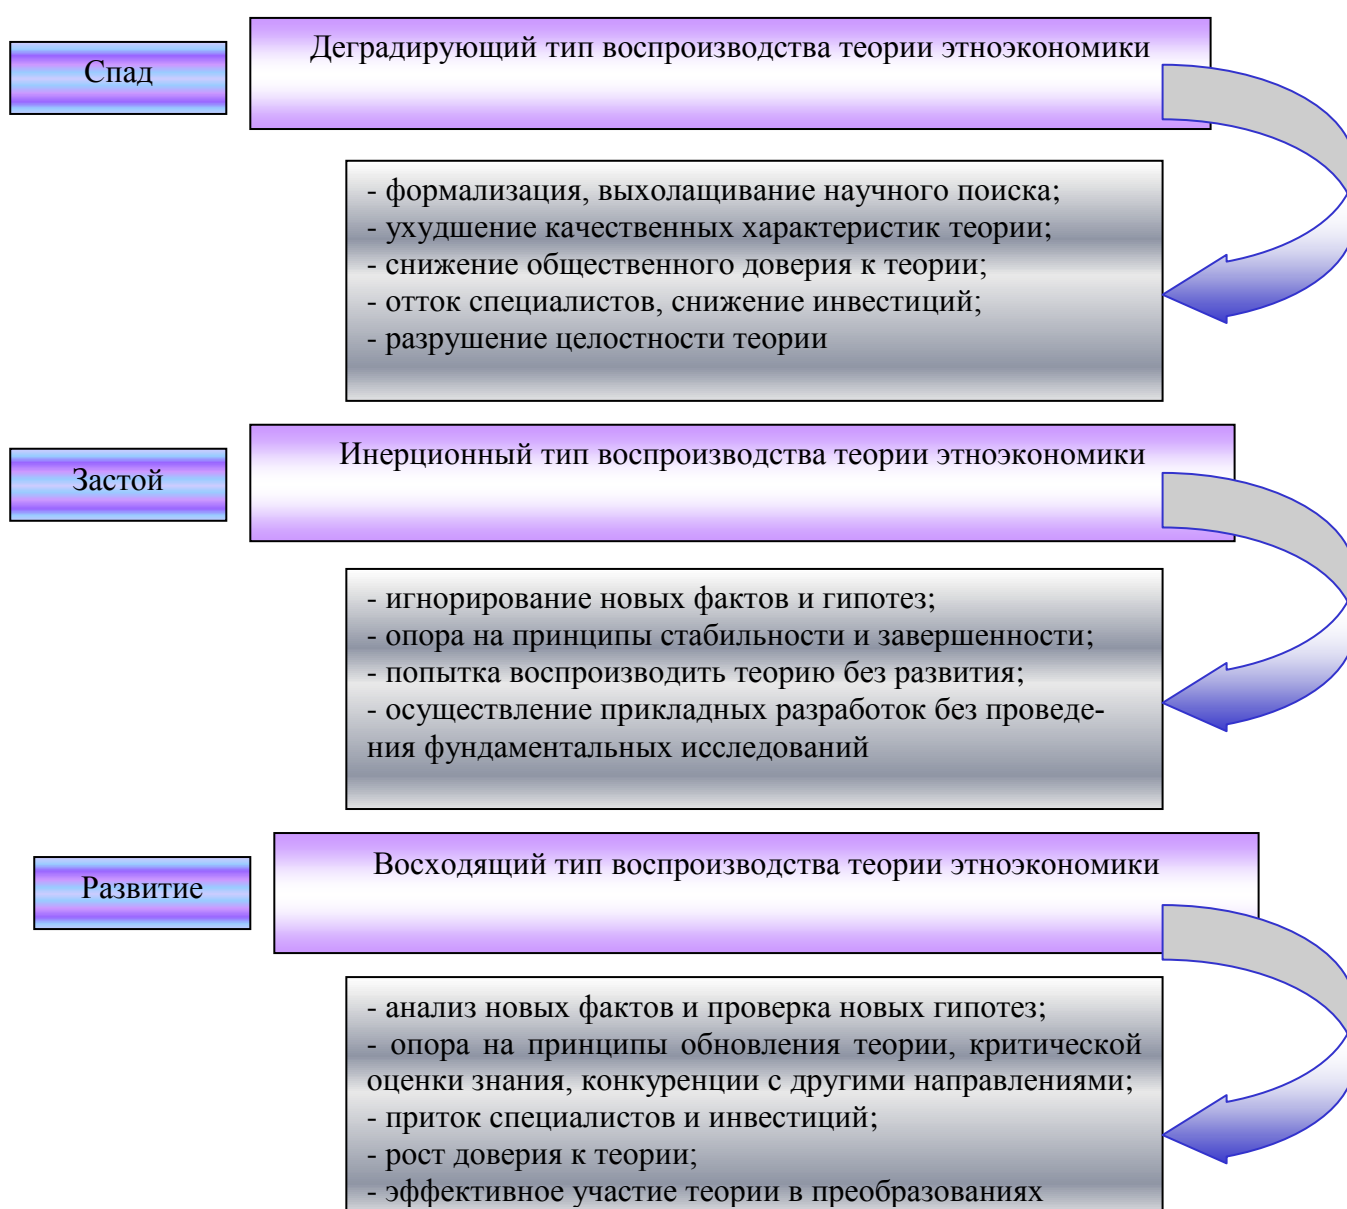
Спад

Деградирующий тип воспроизводства теории этноэкономики

- формализация, выхолащивание научного поиска;
- ухудшение качественных характеристик теории;
- снижение общественного доверия к теории;
- отток специалистов, снижение инвестиций;
- разрушение целостности теории

Застой

Инерционный тип воспроизводства теории этноэкономики

- игнорирование новых фактов и гипотез;
- опора на принципы стабильности и завершенности;
- попытка воспроизводить теорию без развития;
- осуществление прикладных разработок без проведения фундаментальных исследований

Развитие

Восходящий тип воспроизводства теории этноэкономики

- анализ новых фактов и проверка новых гипотез;
- опора на принципы обновления теории, критической оценки знания, конкуренции с другими направлениями;
- приток специалистов и инвестиций;
- рост доверия к теории;
- эффективное участие теории в преобразованиях